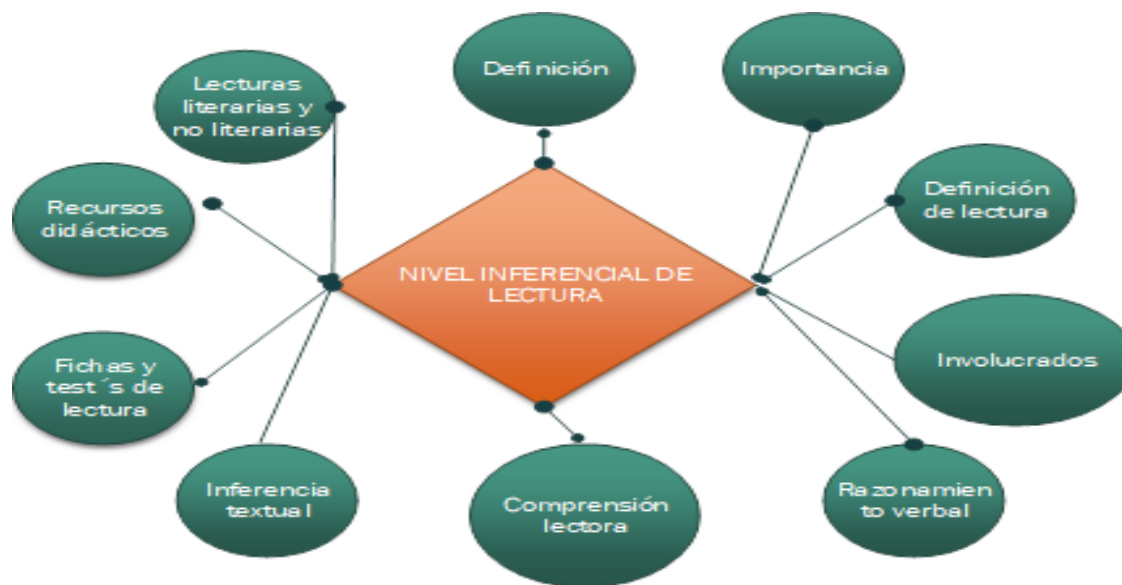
Definición

Importancia

Lecturas literarias y no literarias

Definición de lectura

Recursos didácticos

NIVEL INFERENCIAL DE LECTURA

Involucrados

Fichas y test´s de lectura

Inferencia textual

Comprensión lectora

Razonamiento verbal